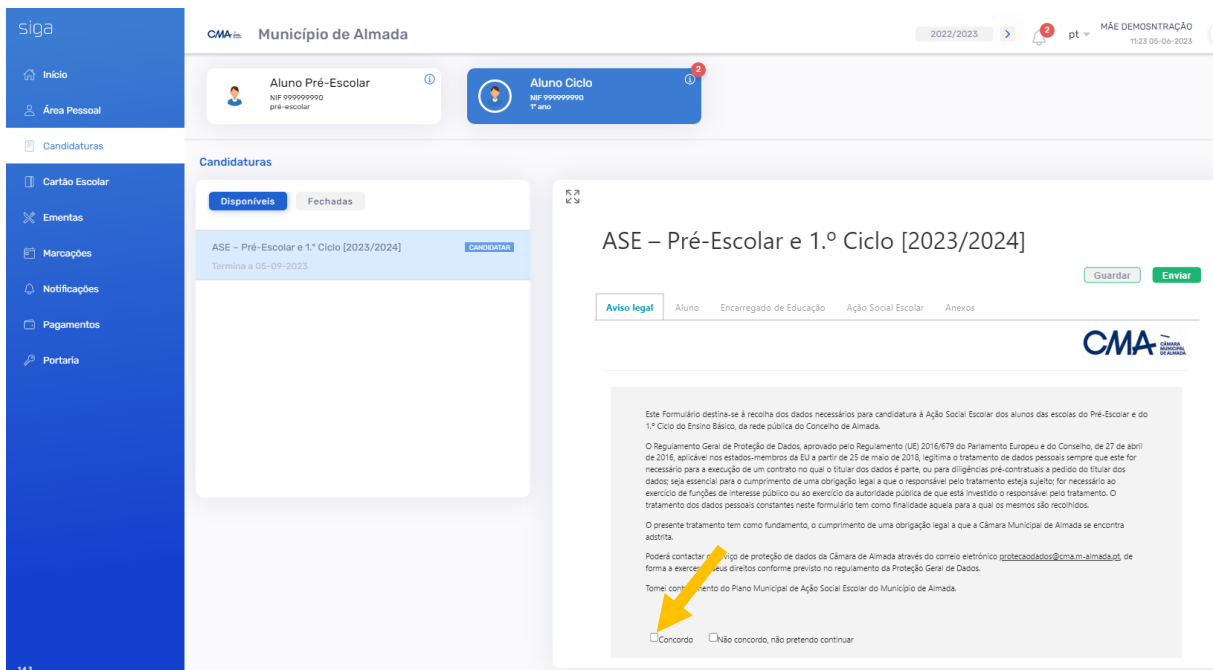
siga

Início
Área Pessoal
Candidaturas
Cartão Escolar
Ementas
Marcações
Notificações
Pagamentos
Portaria

CMA Município de Almada

2022/2023 2 pt MÃE DEMOSNTRAÇÃO 11:23 05-06-2023

Aluno Pré-Escolar
NIF 999999990
pré-escolar

Aluno Ciclo 2
NIF 999999990
1º ano

Candidaturas

Disponíveis Fechadas

ASE – Pré-Escolar e 1.º Ciclo [2023/2024] CANDIDATAR
Termina a 05-09-2023

ASE – Pré-Escolar e 1.º Ciclo [2023/2024]

Guardar Enviar

Aviso legal Aluno Encarregado de Educação Ação Social Escolar Anexos

CMA CÂMARA MUNICIPAL DE ALMADA

Este Formulário destina-se à recolha dos dados necessários para candidatura à Ação Social Escolar dos alunos das escolas do Pré-Escolar e do 1.º Ciclo do Ensino Básico, da rede pública do Concelho de Almada.

O Regulamento Geral de Proteção de Dados, aprovado pelo Regulamento (UE) 2016/679 do Parlamento Europeu e do Conselho, de 27 de abril de 2016, aplicável nos estados-membros da EU a partir de 25 de maio de 2018, legitima o tratamento de dados pessoais sempre que este for necessário para a execução de um contrato no qual o titular dos dados é parte, ou para diligências pré-contratuais a pedido do titular dos dados; seja essencial para o cumprimento de uma obrigação legal a que o responsável pelo tratamento esteja sujeito; for necessário ao exercício de funções de interesse público ou ao exercício da autoridade pública de que está investido o responsável pelo tratamento. O tratamento dos dados pessoais constantes neste formulário tem como finalidade aquela para a qual os mesmos são recolhidos.

O presente tratamento tem como fundamento, o cumprimento de uma obrigação legal a que a Câmara Municipal de Almada se encontra adstrita.

Poderá contactar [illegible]viço de proteção de dados da Câmara de Almada através do correio eletrónico protecaodados@cma.m-almada.pt, de forma a exercer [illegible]eus direitos conforme previsto no regulamento da Proteção Geral de Dados.

Tomei conh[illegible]mento do Plano Municipal de Ação Social Escolar do Município de Almada.

Concordo Não concordo, não pretendo continuar